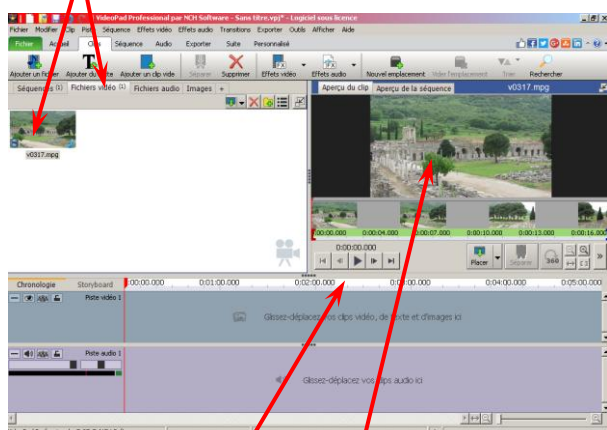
VideoPad Professional par NCH Software - Sans titre.vpj* - Logiciel sous licence

Fichier Modifier Clip Projet Séquence Effets vidéo Effets audio Transitions Exporter Outils Afficher Aide

Fichier Accueil Outils Séquence Audio Exporter Suite Personnalisé

Ajouter un fichier Ajouter du texte Ajouter un clip vide Séparer Supprimer Effets vidéo Effets audio Nouvel emplacement Vidéo remplacement Trier Rechercher

Séquences (1) Fichiers vidéo (1) Fichiers audio Images +

v0317.mpg

Aperçu du clip Aperçu de la séquence v0317.mpg

0:00:00.000 0:00:04.000 0:00:07.000 0:00:10.000 0:00:13.000 0:00:16.000

0:00:00.000

Placer Séparer 360

Chronologie Storyboard 0:00:00.000 0:01:00.000 0:02:00.000 0:03:00.000 0:04:00.000 0:05:00.000

Piste vidéo 1

Glissez-déplacez vos clips vidéo, de texte et d'images ici

Piste audio 1

Glissez-déplacez vos clips audio ici